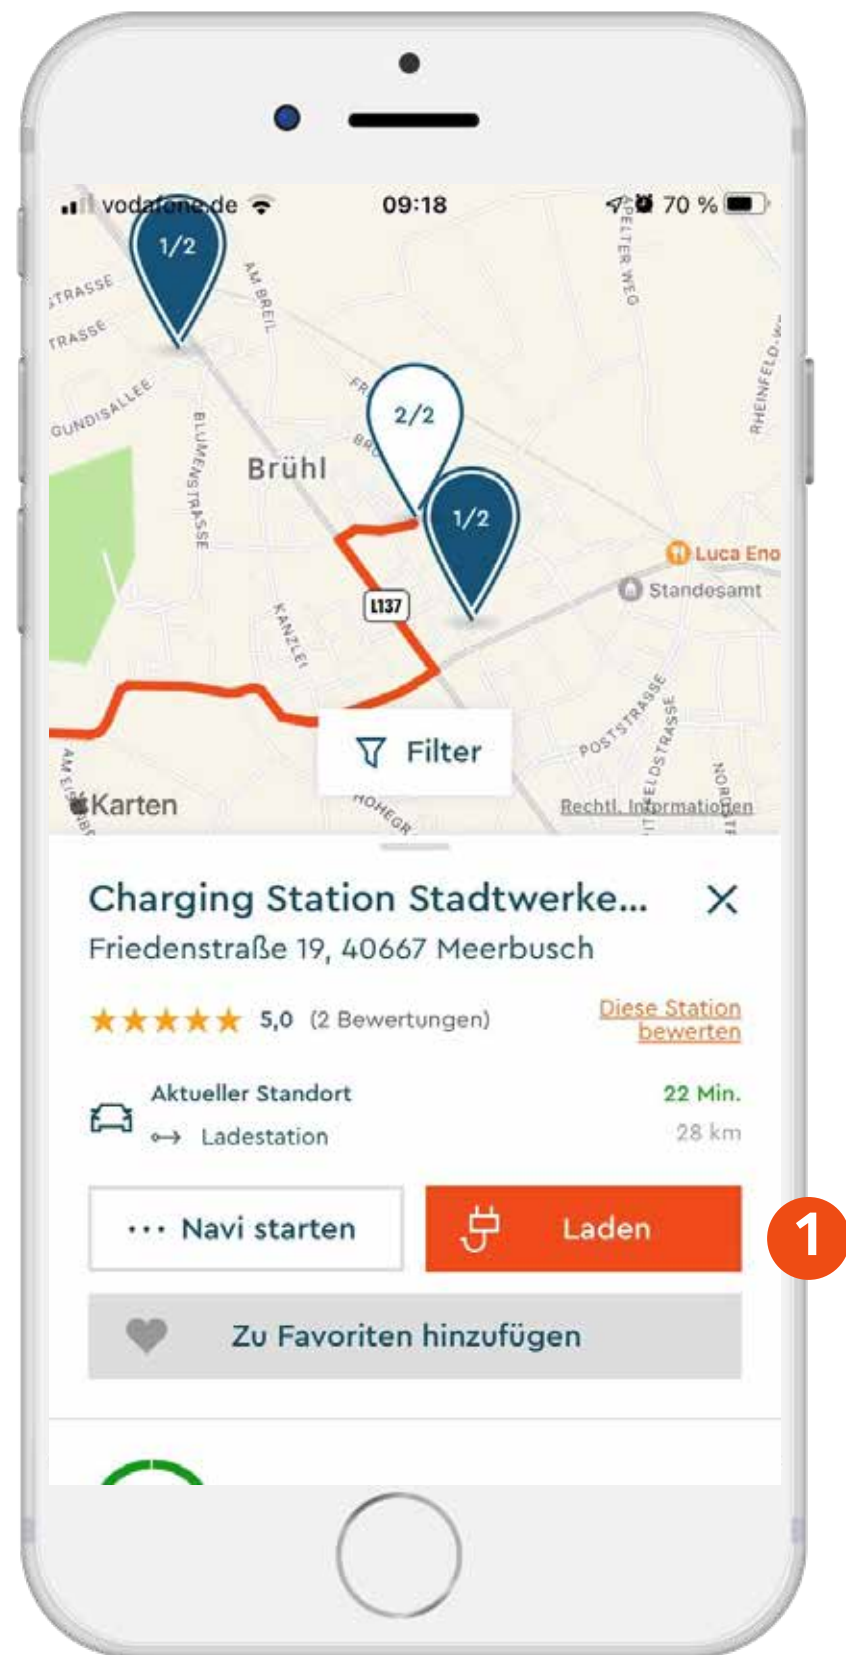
vodafone.de 09:18 70 %

1/2
STRASSE
TRASSE
AM BREIL
GUNDISALLEE
BLUMENSTRASSE
Brühl
2/2
1/2
PELTER WEG
RHEINFELD-W
Luca Eno
Standesamt
L137
KANZLEI
POSTSTRASSE
Filter
Karten
HOHEGR
Rechtl. Informationen

Charging Station Stadtwerke...
Friedenstraße 19, 40667 Meerbusch

★★★★★ 5,0 (2 Bewertungen)
Diese Station bewerten

Aktueller Standort
Ladestation
22 Min.
28 km

Navi starten
Laden
1

Zu Favoriten hinzufügen